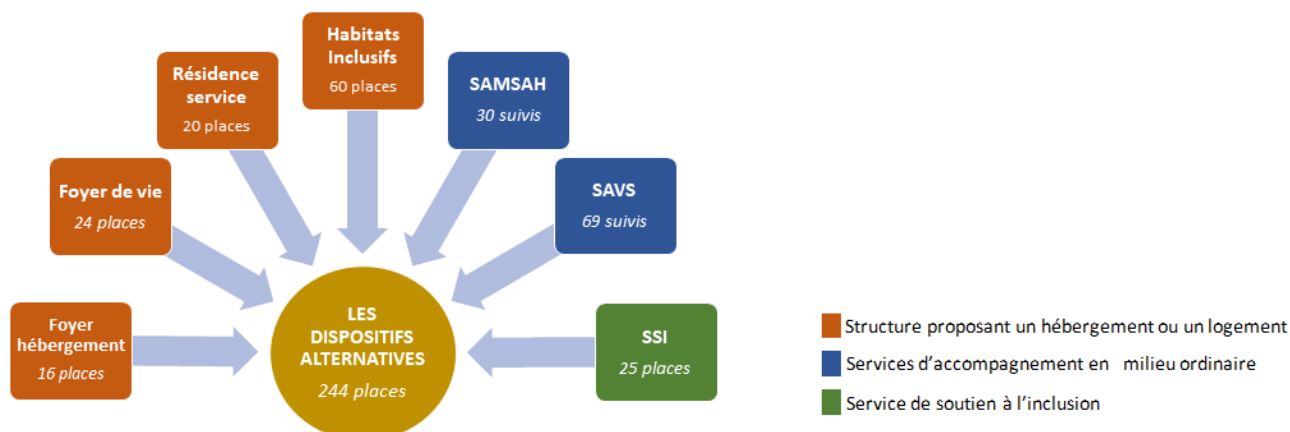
Habitats Inclusifs
60 places

Résidence service
20 places

SAMSAH
30 suivis

Foyer de vie
24 places

SAVS
69 suivis

Foyer hébergement
16 places

LES DISPOSITIFS ALTERNATIVES
244 places

SSI
25 places

Structure proposant un hébergement ou un logement
Services d'accompagnement en milieu ordinaire
Service de soutien à l'inclusion